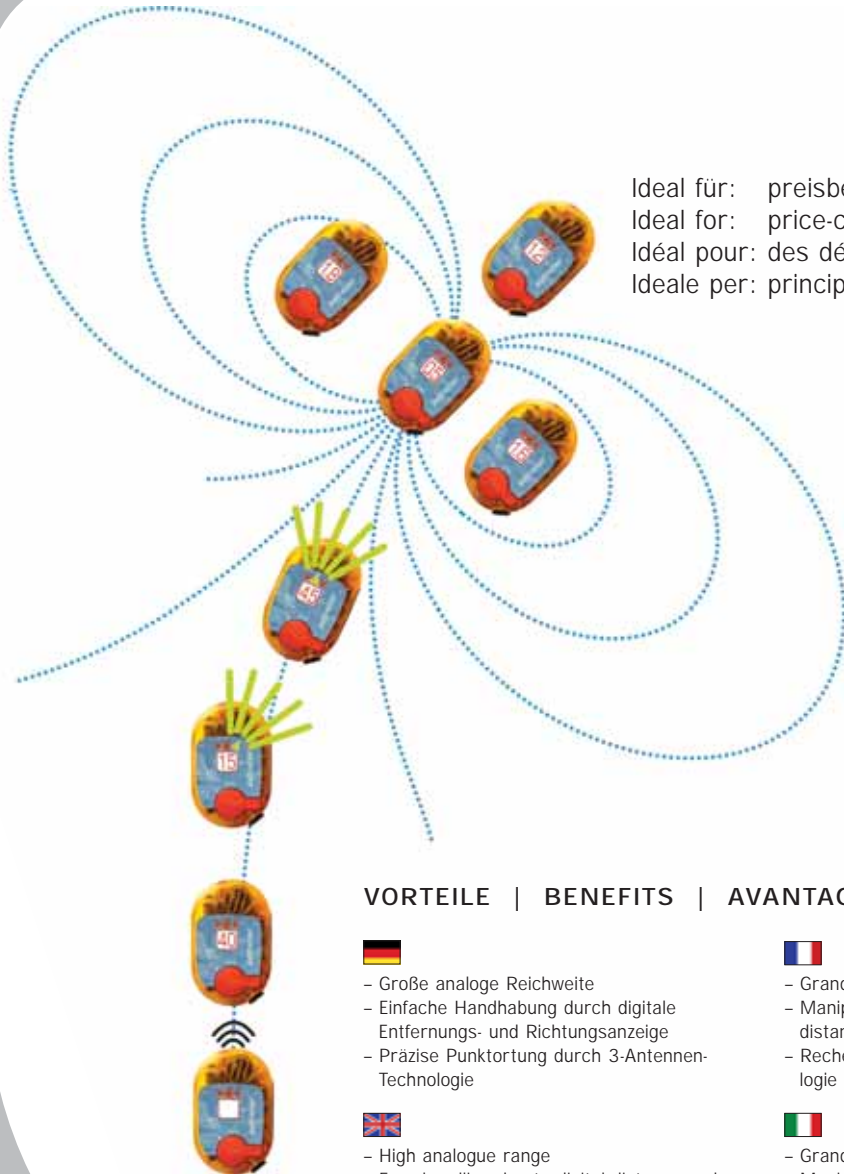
Ideal für: preisbe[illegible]
Ideal for: price-c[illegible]
Idéal pour: des dé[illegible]
Ideale per: princip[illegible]

VORTEILE | BENEFITS | AVANTAG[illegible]

– Große analoge Reichweite
– Einfache Handhabung durch digitale Entfernungs- und Richtungsanzeige
– Präzise Punktortung durch 3-Antennen-Technologie

– High analogue range
– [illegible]

– Grand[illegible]
– Manip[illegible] distan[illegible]
– Reche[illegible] logie

– Grand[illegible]
– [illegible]